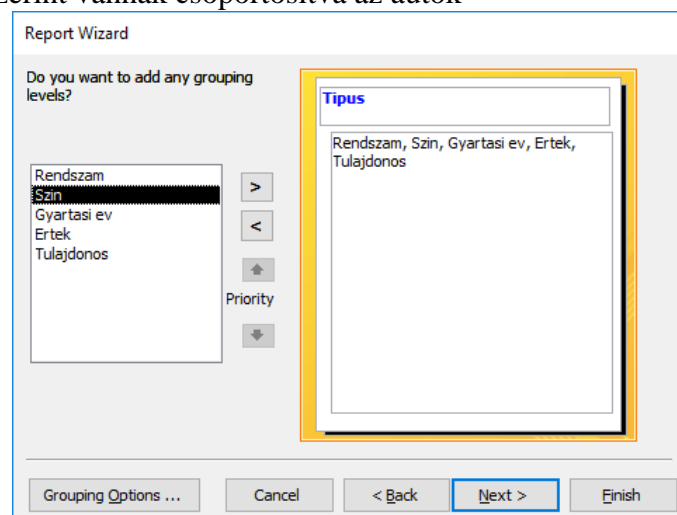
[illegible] vannak csoportosítva az autók

Report Wizard

Do you want to add any grouping levels?

Rendszam
Szin
Gyartasi ev
Ertek
Tulajdonos

>

<

Priority

Tipus

Rendszam, Szin, Gyartasi ev, Ertek, Tulajdonos

Grouping Options ...

Cancel

< Back

Next >

Finish